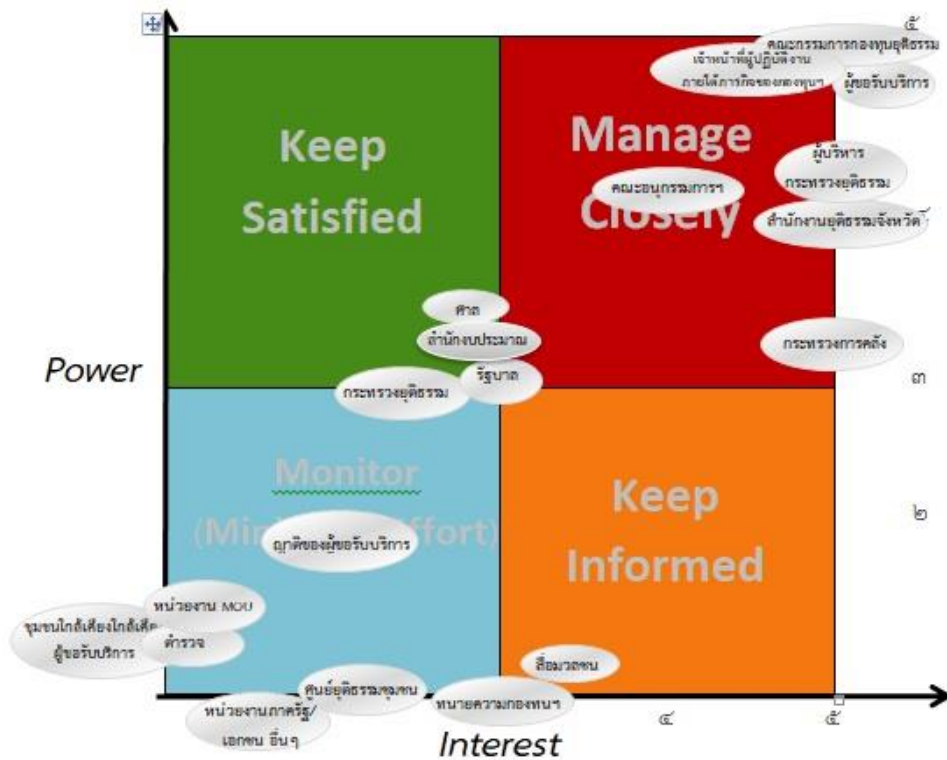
Keep Satisfied

Manage Closely

Monitor (Minimum Effort)

Keep Informed

Power

Interest

๕

๓

๒

๔

๕

คณะกรรมการกองทุนยุติธรรม

เจ้าหน้าที่ผู้ปฏิบัติงานภายใต้ภารกิจของกองทุนฯ

ผู้ขอรับบริการ

ผู้บริหารกระทรวงยุติธรรม

คณะอนุกรรมการฯ

สำนักงานยุติธรรมจังหวัด

ศาล

สำนักงบประมาณ

รัฐบาล

กระทรวงยุติธรรม

กระทรวงการคลัง

ญาติของผู้ขอรับบริการ

หน่วยงาน MOU

ชุมชนใกล้เคียงใกล้เคียงผู้ขอรับบริการ

ตำรวจ

สื่อมวลชน

ศูนย์ยุติธรรมชุมชน

หน่วยงานภาครัฐ/เอกชน อื่นๆ

ทนายความกองทุนฯ